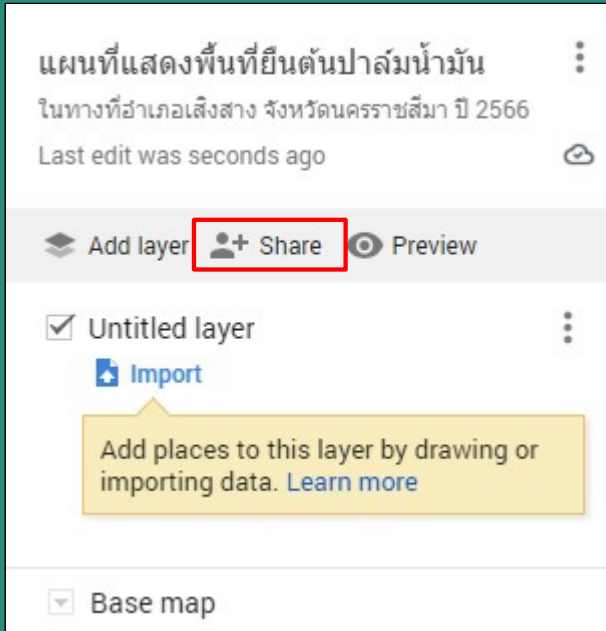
แผนที่แสดงพื้นที่ยืนต้นปาล์มน้ำมัน

ในทางที่อำเภอเสิงสาง จังหวัดนครราชสีมา ปี 2566

Last edit was seconds ago

Add layer Share Preview

Untitled layer

Import

Add places to this layer by drawing or importing data. Learn more

Base map